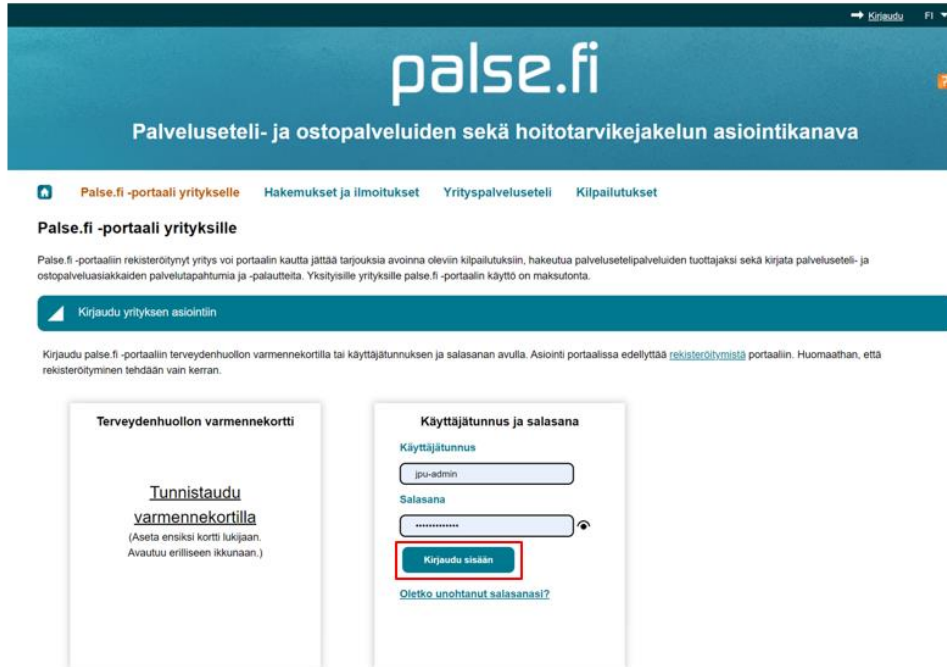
Kirjaudu FI

palse.fi

Palveluseteli- ja ostopalveluiden sekä hoitotarvikejakelun asiointikanava

Palse.fi -portaali yrityksille Hakemukset ja ilmoitukset Yrityspalveluseteli Kilpailutukset

Palse.fi -portaali yrityksille

Palse.fi -portaaliin rekisteröitynyt yritys voi portaalin kautta jättää tarjouksia avoinna oleviin kilpailutuksiin, hakeutua palvelusetelipalveluiden tuottajaksi sekä kirjata palveluseteli- ja ostopalveluasiakkaiden palvelutapahtumia ja -palautteita. Yksityisille yrityksille palse.fi -portaalin käyttö on maksutonta.

Kirjaudu yrityksen asiointiin

Kirjaudu palse.fi -portaaliin terveydenhuollon varmennekortilla tai käyttäjätunnuksen ja salasanan avulla. Asiointi portaalissa edellyttää rekisteröitymistä portaaliin. Huomaathan, että rekisteröityminen tehdään vain kerran.

Terveydenhuollon varmennekortti

Tunnistaudu varmennekortilla
(Aseta ensiksi kortti lukijaan. Avautuu erilliseen ikkunaan.)

Käyttäjätunnus ja salasana

Käyttäjätunnus
jpu-admin

Salasana
••••••••••••••

Kirjaudu sisään

Oletko unohtanut salasanasi?